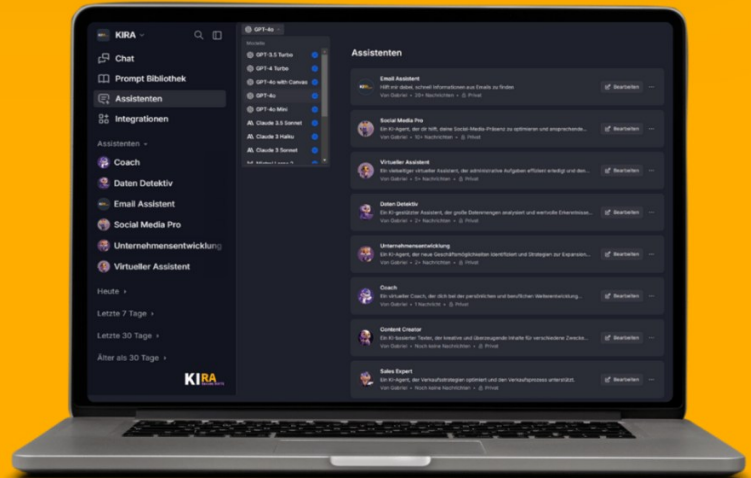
KIRA

Chat
Prompt Bibliothek
Assistenten
Integrationen

Assistenten

Coach
Daten Detektiv
Email Assistent
Social Media Pro
Unternehmensentwicklung
Virtueller Assistent

Heute
Letzte 7 Tage
Letzte 30 Tage
Älter als 30 Tage

KIRA

GPT-4o

Modelle
GPT-3.5 Turbo
GPT-4 Turbo
GPT-4o with Canvas
GPT-4o
GPT-4o Mini
Claude 3.5 Sonnet
Claude 3 Haiku
Claude 3 Sonnet
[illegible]

Assistenten

Email Assistent
Hilft mir dabei, schnell Informationen aus Emails zu finden
Von Gabriel • 25+ Nachrichten • Privat
Bearbeiten

Social Media Pro
Ein KI-Agent, der hilft, deine Social-Media-Präsenz zu optimieren und ansprechende...
Von Gabriel • 10+ Nachrichten • Privat
Bearbeiten

Virtueller Assistent
Ein vielseitiger virtueller Assistent, der administrative Aufgaben effizient erledigt und den...
Von Gabriel • 5+ Nachrichten • Privat
Bearbeiten

Daten Detektiv
Ein KI-gestützter Assistent, der große Datenmengen analysiert und wertvolle Erkenntnisse...
Von Gabriel • 2+ Nachrichten • Privat
Bearbeiten

Unternehmensentwicklung
Ein KI-Agent, der neue Geschäftsmöglichkeiten identifiziert und Strategien zur Expansion...
Von Gabriel • 2+ Nachrichten • Privat
Bearbeiten

Coach
Ein virtueller Coach, der dich bei der persönlichen und beruflichen Weiterentwicklung...
Von Gabriel • 1 Nachricht • Privat
Bearbeiten

Content Creator
Ein KI-basierter Texter, der kreative und überzeugende Inhalte für verschiedene Zwecke...
Von Gabriel • Noch keine Nachrichten • Privat
Bearbeiten

Sales Expert
Ein KI-Agent, der Verkaufsstrategien optimiert und den Verkaufsprozess unterstützt.
Von Gabriel • Noch keine Nachrichten • Privat
Bearbeiten